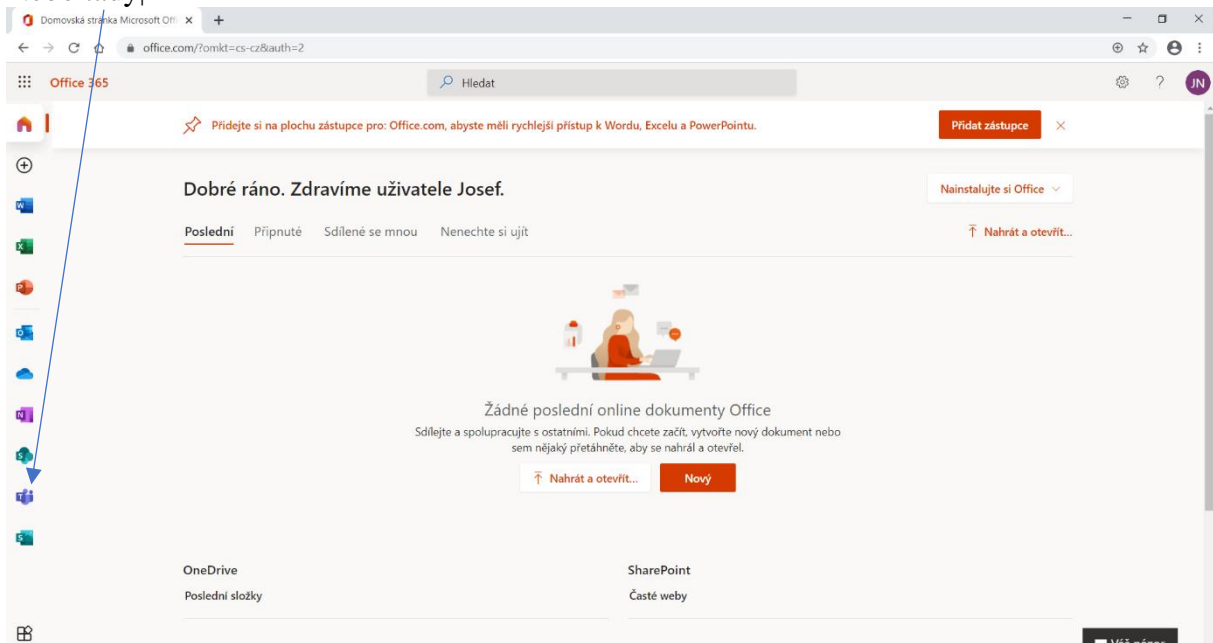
Domovská stránka Microsoft Off ×
office.com/?omkt=cs-cz&auth=2
Office 365
Hledat
JN
Přidejte si na plochu zástupce pro: Office.com, abyste měli rychlejší přístup k Wordu, Excelu a PowerPointu.
Přidat zástupce
Dobré ráno. Zdravíme uživatele Josef.
Nainstalujte si Office
Poslední Připnuté Sdílené se mnou Nenechte si ujít
Nahrát a otevřít...
Žádné poslední online dokumenty Office
Sdílejte a spolupracujte s ostatními. Pokud chcete začít, vytvořte nový dokument nebo sem nějaký přetáhněte, aby se nahrál a otevřel.
Nahrát a otevřít...
Nový
OneDrive
Poslední složky
SharePoint
Časté weby
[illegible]